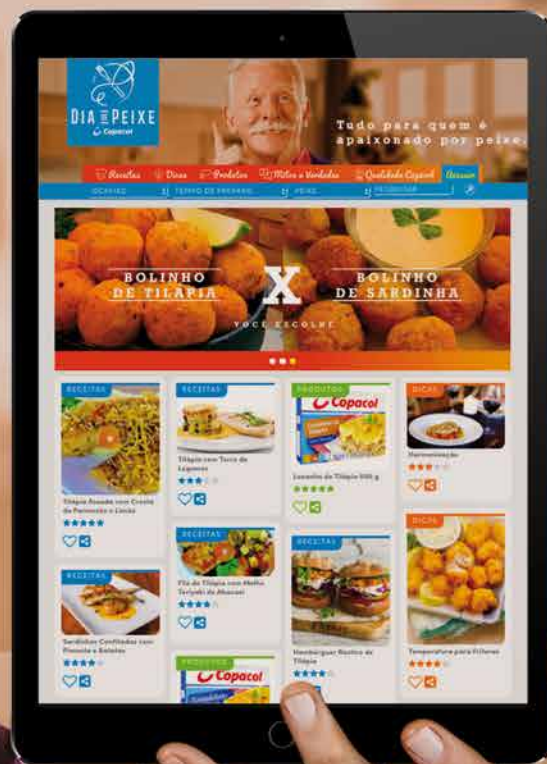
DIA DE PEIXE
Copacol

Tudo para quem é apaixonado por peixe.

Receitas
Dicas
Produtos
Mitos e Verdades
Qualidade Copacol
Acessar

OCASIÃO
TEMPO DE PREPARO
PEIXE
PESQUISAR

BOLINHO DE TILÁPIA
X
BOLINHO DE SARDINHA
VOCÊ ESCOLHE

RECEITAS
Tilápia Assada com Crosta de Parmesão e Limão

RECEITAS
Tilápia com Torta de Legumes

PRODUTOS
Copacol
Lasanha de Tilápia 600 g

DICAS
Harmonização

RECEITAS
Filé de Tilápia com Molho Teriyaki de Abacaxi

RECEITAS
Hambúrguer Rústico de Tilápia

DICAS
Temperatura para Frituras

RECEITAS
Sardinhas Confitadas com Pimenta e Batatas

PRODUTOS
Copacol